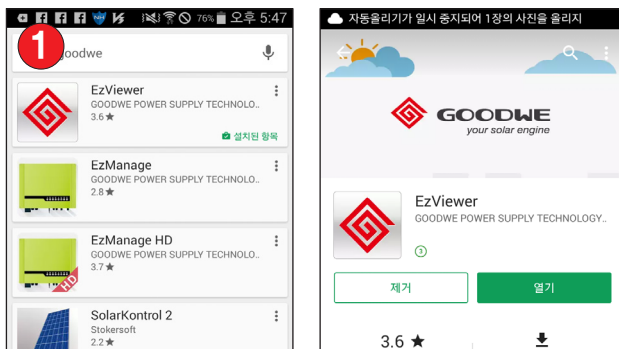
76% 오후 5:47

1 goodwe

EzViewer
GOODWE POWER SUPPLY TECHNOLO...
3.6 ★
설치된 항목

EzManage
GOODWE POWER SUPPLY TECHNOLO...
2.8 ★

EzManage HD
GOODWE POWER SUPPLY TECHNOLO...
3.7 ★

HD

SolarKontrol 2
Stokersoft
2.2 ★

자동올리기가 일시 중지되어 1장의 사진을 올리지

GOODWE
your solar engine

EzViewer
GOODWE POWER SUPPLY TECHNOLOGY...
3

제거
열기

3.6 ★